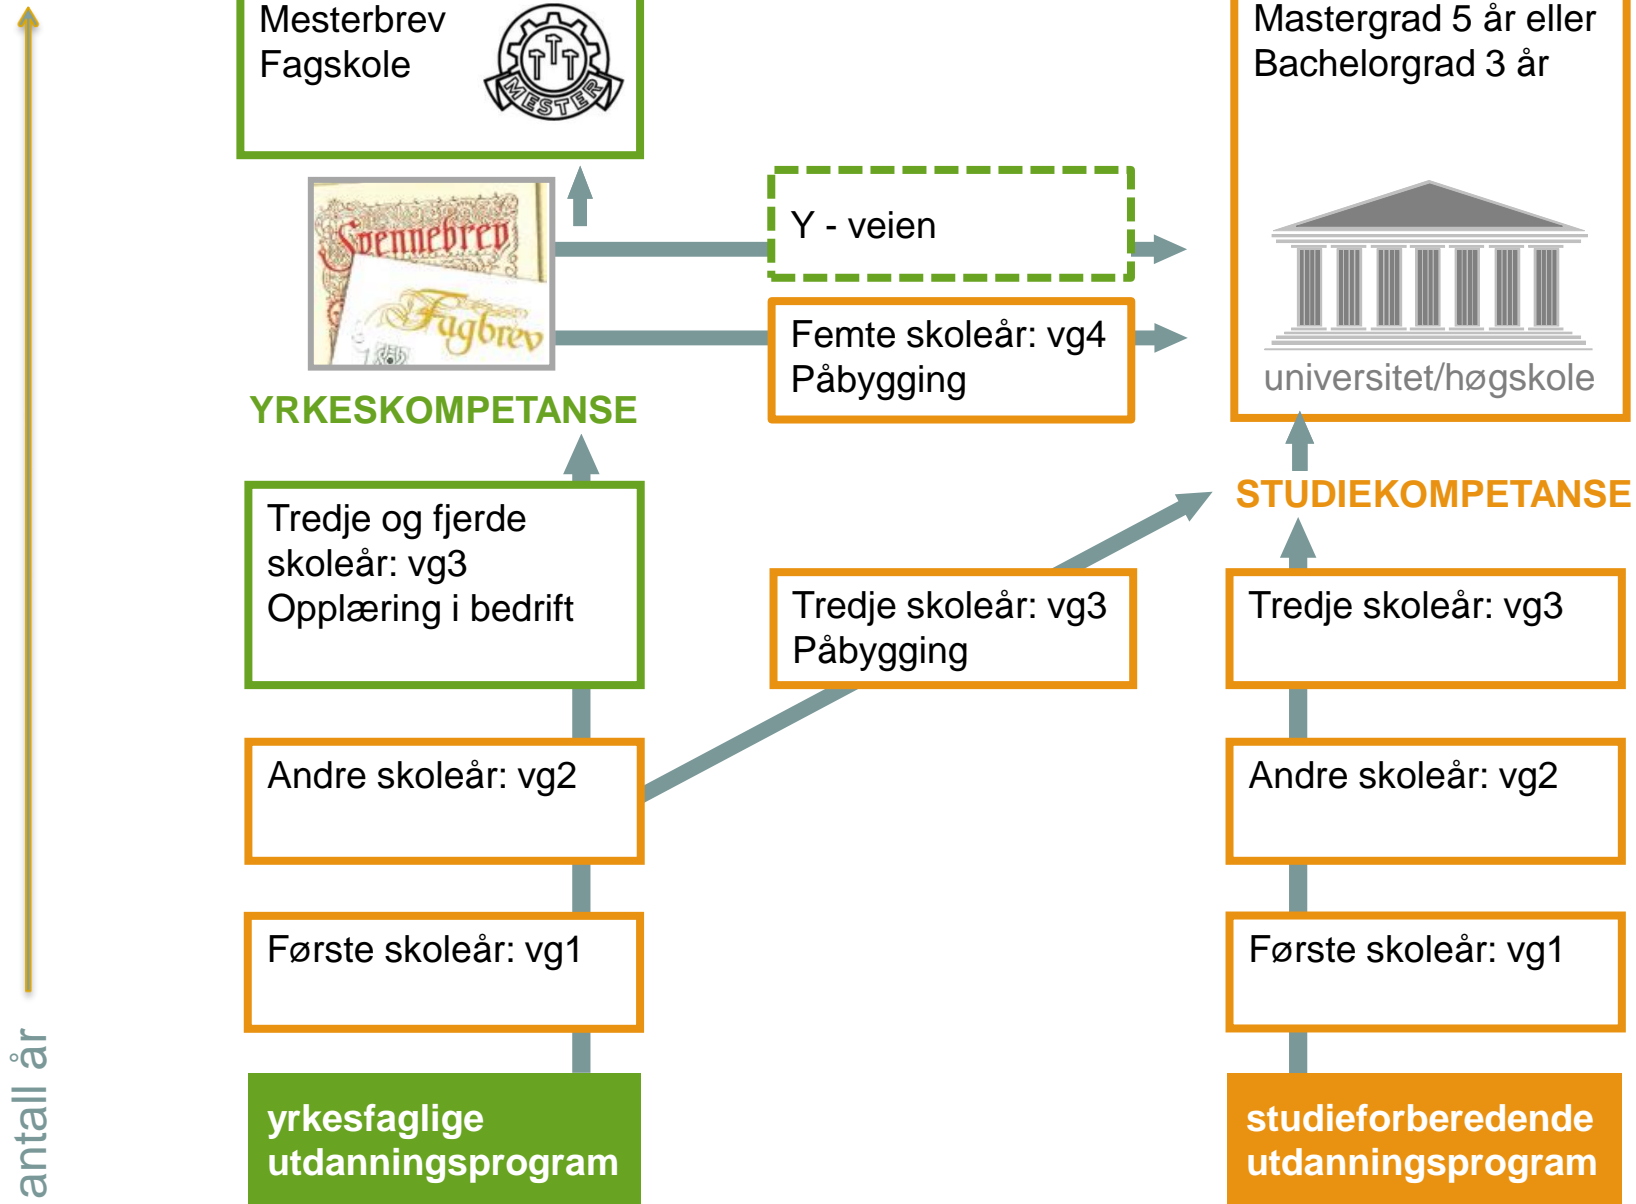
Mesterbrev
Fagskole

MESTER

Mastergrad 5 år eller
Bachelorgrad 3 år

Svennebrev
Fagbrev

Y - veien

Femte skoleår: vg4
Påbygging

universitet/høgskole

YRKESKOMPETANSE

STUDIEKOMPETANSE

Tredje og fjerde skoleår: vg3
Opplæring i bedrift

Tredje skoleår: vg3
Påbygging

Tredje skoleår: vg3

Andre skoleår: vg2

Andre skoleår: vg2

Første skoleår: vg1

Første skoleår: vg1

antall år

yrkesfaglige
utdanningsprogram

studieforberedende
utdanningsprogram